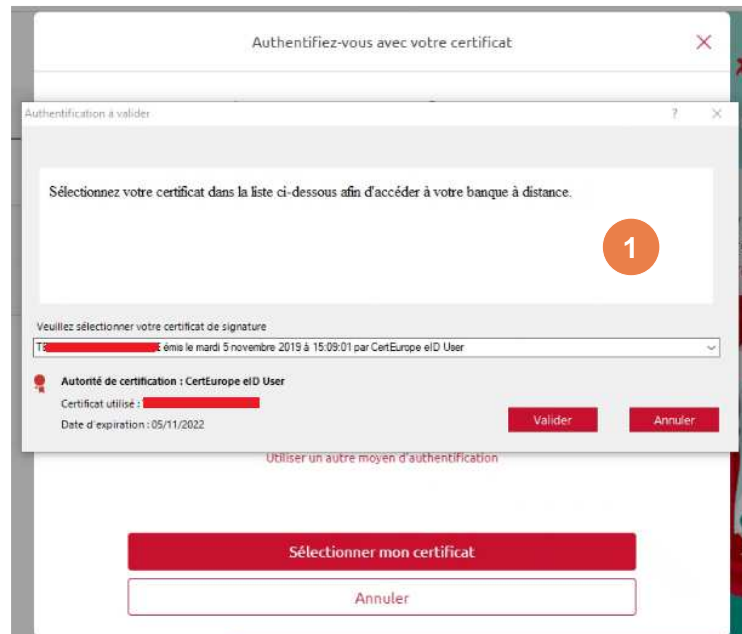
Authentifiez-vous avec votre certificat

×

Authentification à valider

?

×

Sélectionnez votre certificat dans la liste ci-dessous afin d'accéder à votre banque à distance.

1

Veuillez sélectionner votre certificat de signature

T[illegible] émis le mardi 5 novembre 2019 à 15:09:01 par CertEurope eID User

Autorité de certification : CertEurope eID User

Certificat utilisé : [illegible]

Date d'expiration : 05/11/2022

Valider

Annuler

Utiliser un autre moyen d'authentification

Sélectionner mon certificat

Annuler